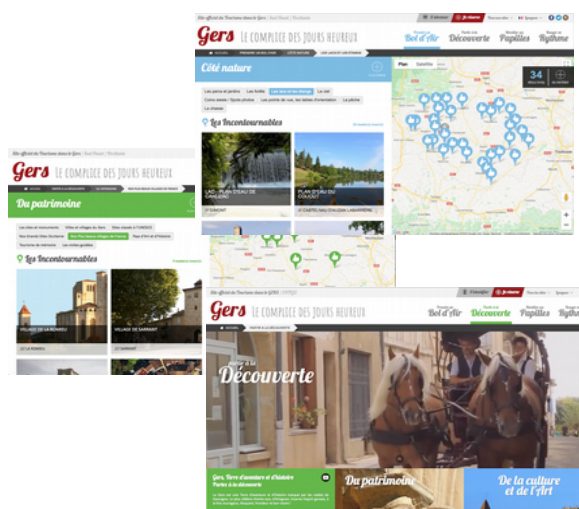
Gers Le complice des jours heureux

Bol d'Air Découverte Papilles Rythme

Côté nature

Plan Satellite

34

Les Incontournables

LAC - PLAN D'EAU DE CAHUZAC

PLAN D'EAU DU COUGUT

Gers Le complice des jours heureux

Du patrimoine

Les Incontournables

VILLAGE DE LA ROMIEU

VILLAGE DE SARRANT

LA ROMIEU

SARRANT

Gers Le complice des jours heureux

Bol d'Air Découverte Papilles Rythme

Découverte

Gers, Terre d'aventure et d'histoire

Partez à la découverte

Du patrimoine

De la culture et de l'Art